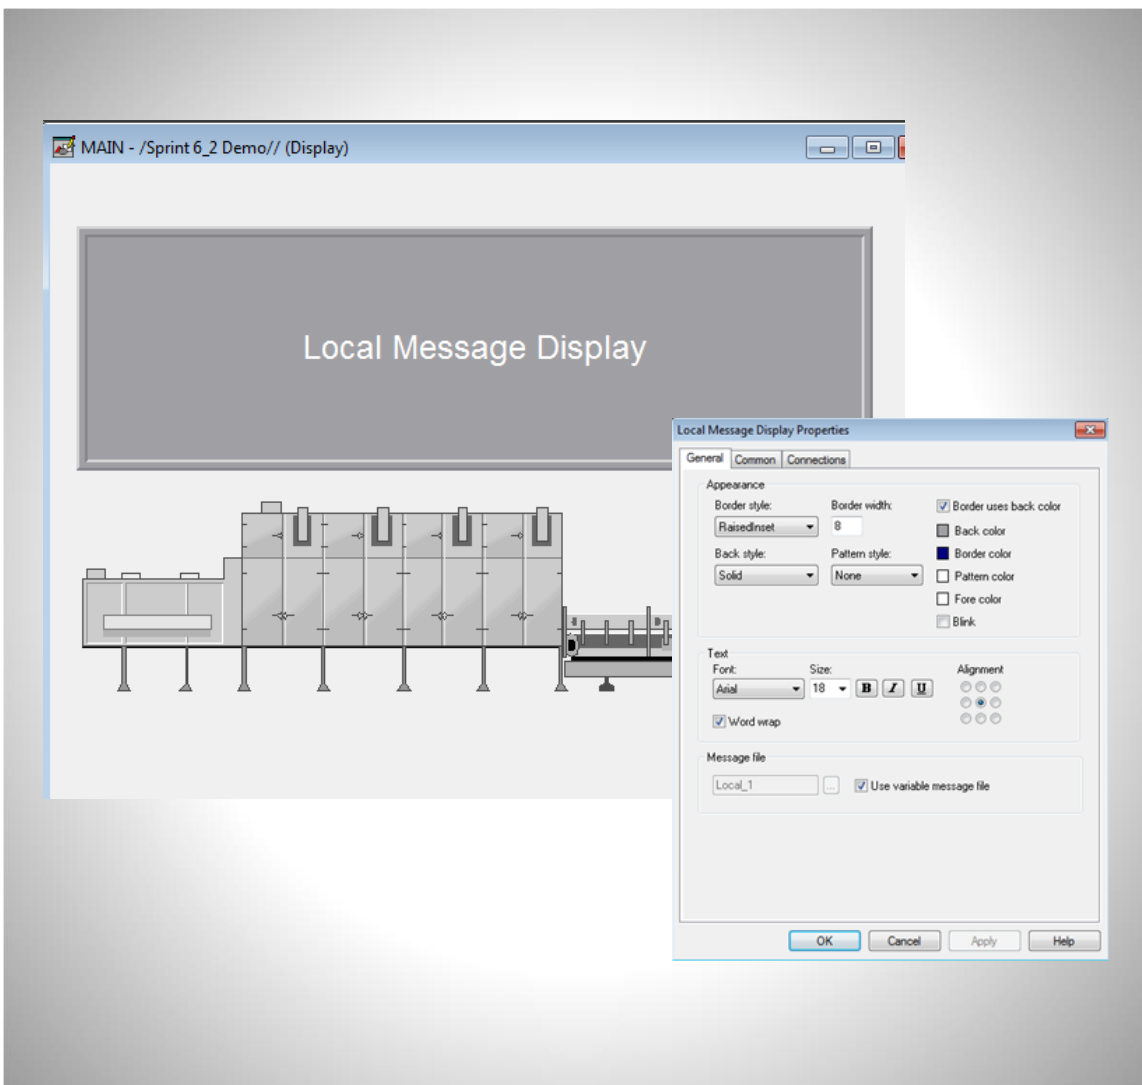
MAIN - /Sprint 6_2 Demo// (Display)

Local Message Display

Local Message Display Properties

General | Common | Connections

Appearance

Border style:
RaisedInset

Border width:
8

Border uses back color

Back color

Border color

Back style:
Solid

Pattern style:
None

Pattern color

Fore color

Blink

Text

Font:
Arial

Size:
18

B I U

Alignment

Word wrap

Message file

Local_1

...

Use variable message file

OK | Cancel | Apply | Help